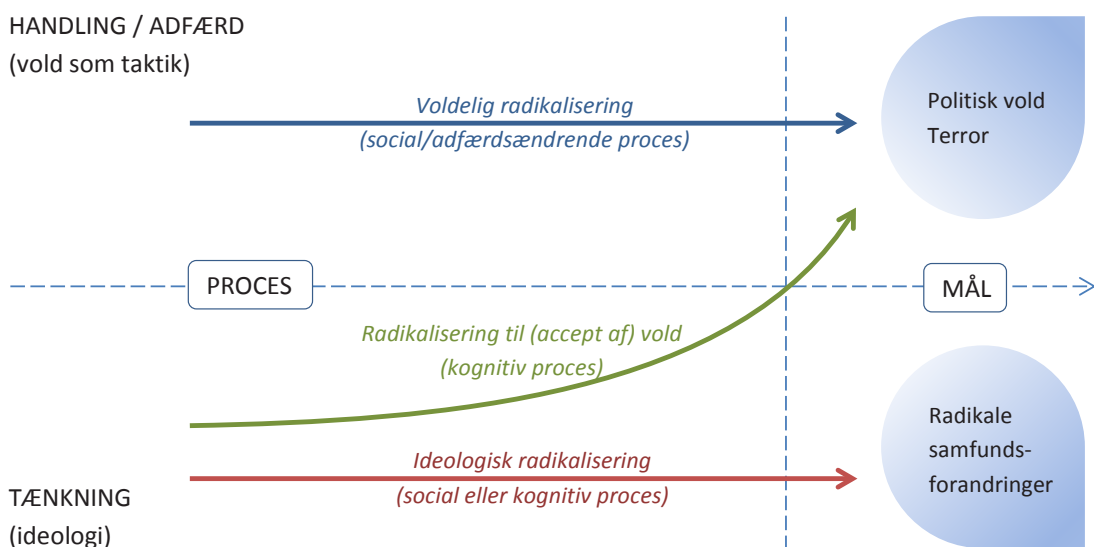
HANDLING / ADFÆRD
(vold som taktik)

Voldelig radikalisering
(social/adfærdsændrende proces)

Politisk vold
Terror

PROCES

MÅL

Radikalisering til (accept af) vold
(kognitiv proces)

Radikale samfunds-forandringer

Ideologisk radikalisering
(social eller kognitiv proces)

TÆNKNING
(ideologi)